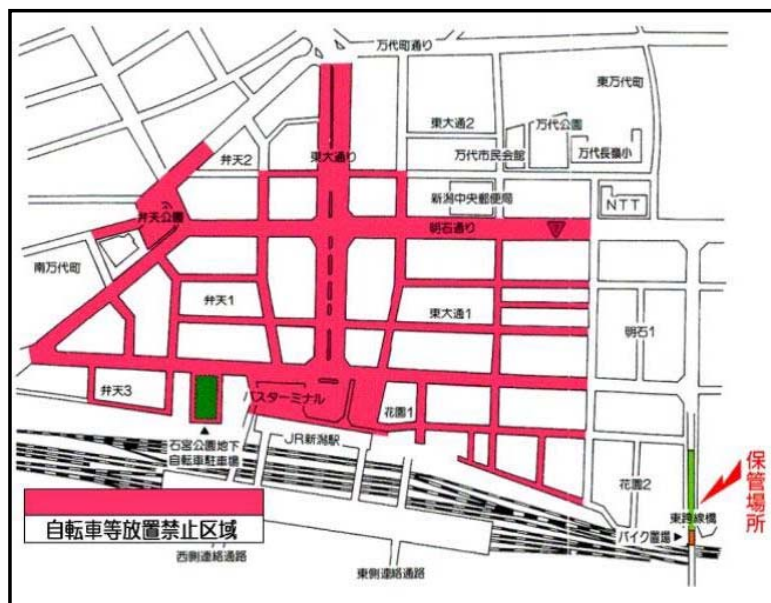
万代町通り

東万代町

東大通2

万代公園

万代市民会館

万代長嶺小

弁天2

東大通り

新潟中央郵便局

NTT

弁天公園

明石通り

南万代町

弁天1

東大通1

明石1

弁天3

バスターミナル

花園1

石宮公園地下自転車駐車場

JR新潟駅

花園2

保管場所

自転車等放置禁止区域

東跨線橋

バイク置場

西側連絡通路

東側連絡通路